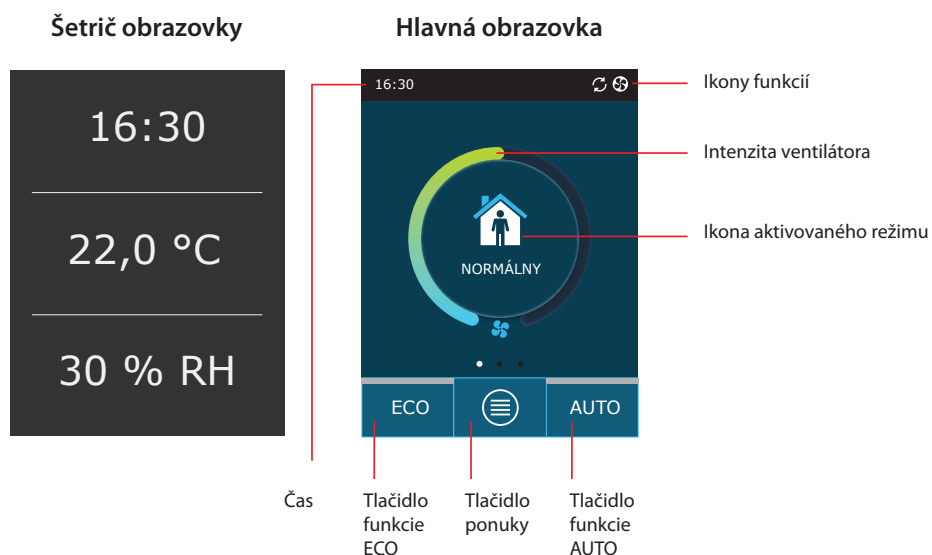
Šetrič obrazovky

16:30

22,0 °C

30 % RH

Hlavná obrazovka

16:30

NORMÁLNY

ECO

AUTO

Ikony funkcií

Intenzita ventilátora

Ikona aktivovaného režimu

Čas

Tlačidlo funkcie ECO

Tlačidlo ponuky

Tlačidlo funkcie AUTO